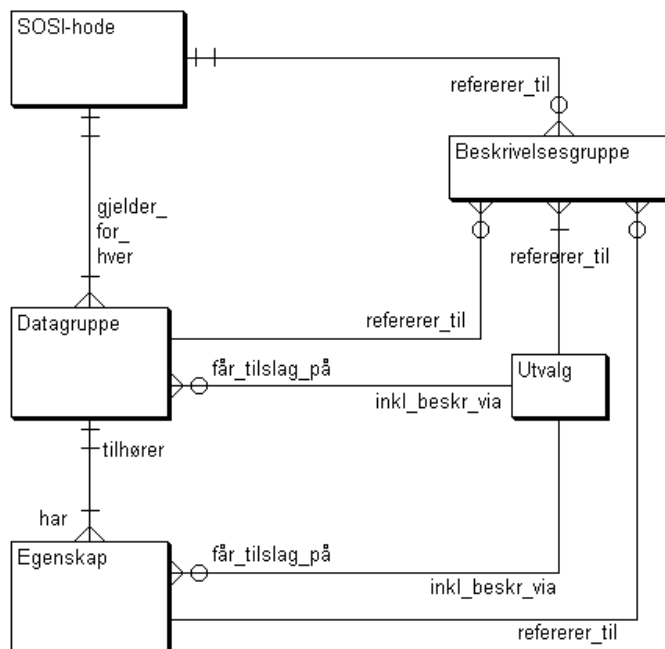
SOSI-hode

refererer_til

Beskrivelsesgruppe

gjelder_
for_
hver

refererer_til

Datagruppe

refererer_til

får_tilslag_på

Utvalg

inkl_beskr_via

tilhører

har

Egenskap

får_tilslag_på

inkl_beskr_via

refererer_til